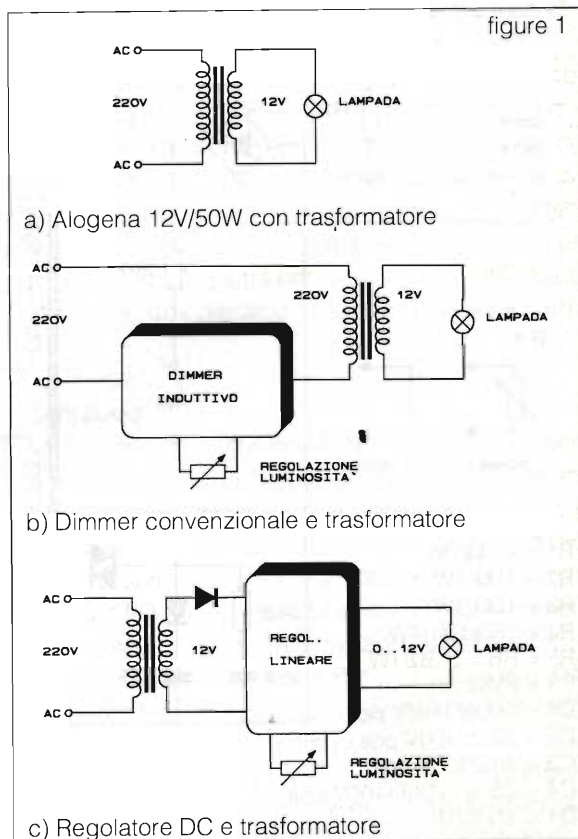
figure 1

AC
220V
AC
12V
LAMPADA

a) Alogena 12V/50W con trasformatore

AC
220V
AC
DIMMER
INDUTTIVO
220V
12V
LAMPADA
REGOLAZIONE
LUMINOSITA`

b) Dimmer convenzionale e trasformatore

AC
220V
AC
12V
REGOL.
LINEARE
0..12V
LAMPADA
REGOLAZIONE
LUMINOSITA`

c) Regolatore DC e trasformatore